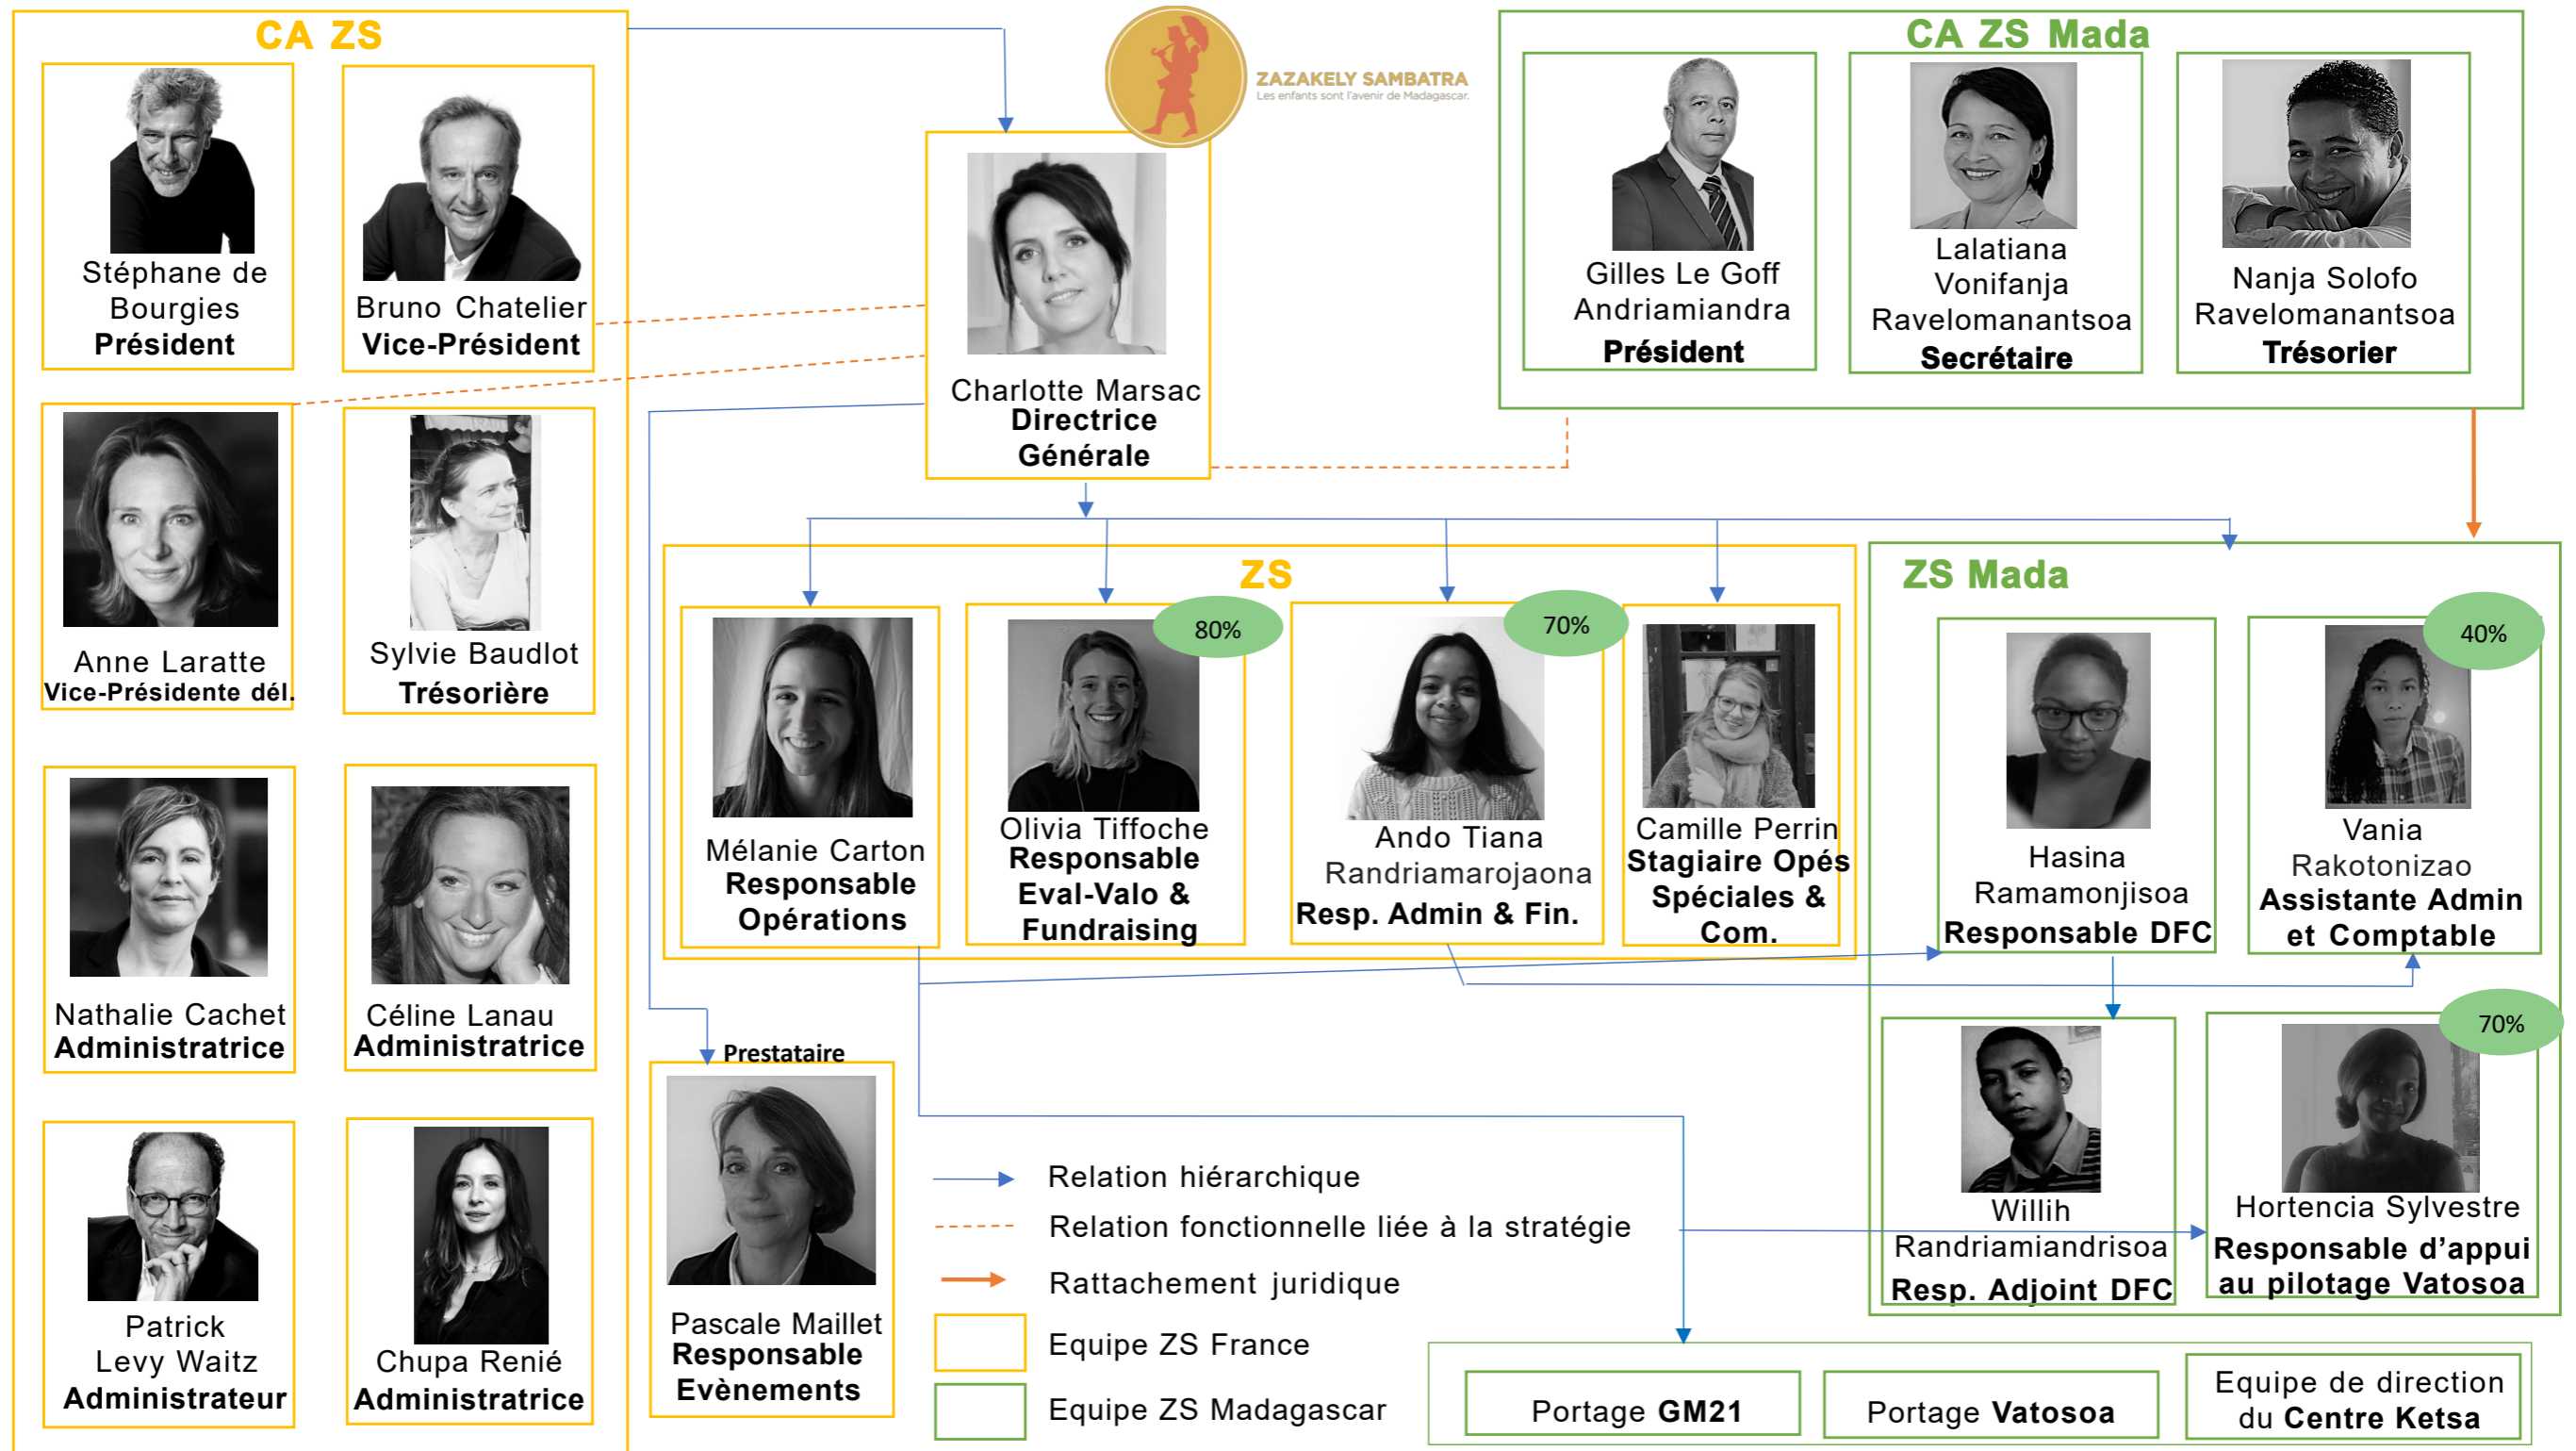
CA ZS

Stéphane de Bourgies
Président

Bruno Chatelier
Vice-Président

Anne Laratte
Vice-Présidente dél.

Sylvie Baudlot
Trésorière

Nathalie Cachet
Administratrice

Céline Lanau
Administratrice

Patrick Levy Waitz
Administrateur

Chupa Renié
Administratrice

ZAZAKELY SAMBATRA
Les enfants sont l'avenir de Madagascar.

Charlotte Marsac
Directrice Générale

CA ZS Mada

Gilles Le Goff Andriamiandra
Président

Lalatiana Vonifanja Ravelomanantsoa
Secrétaire

Nanja Solofo Ravelomanantsoa
Trésorier

ZS

Mélanie Carton
Responsable Opérations

80%
Olivia Tiffoche
Responsable Eval-Valo & Fundraising

70%
Ando Tiana Randriamarojaona
Resp. Admin & Fin.

Camille Perrin
Stagiaire Opés Spéciales & Com.

ZS Mada

Hasina Ramamonjisoa
Responsable DFC

40%
Vania Rakotonizao
Assistante Admin et Comptable

Willih Randriamiandrisoa
Resp. Adjoint DFC

70%
Hortencia Sylvestre
Responsable d'appui au pilotage Vatosoa

Prestataire
Pascale Maillet
Responsable Evènements

Relation hiérarchique
Relation fonctionnelle liée à la stratégie
Rattachement juridique
Equipe ZS France
Equipe ZS Madagascar

Portage GM21
Portage Vatosoa
Equipe de direction du Centre Ketsa